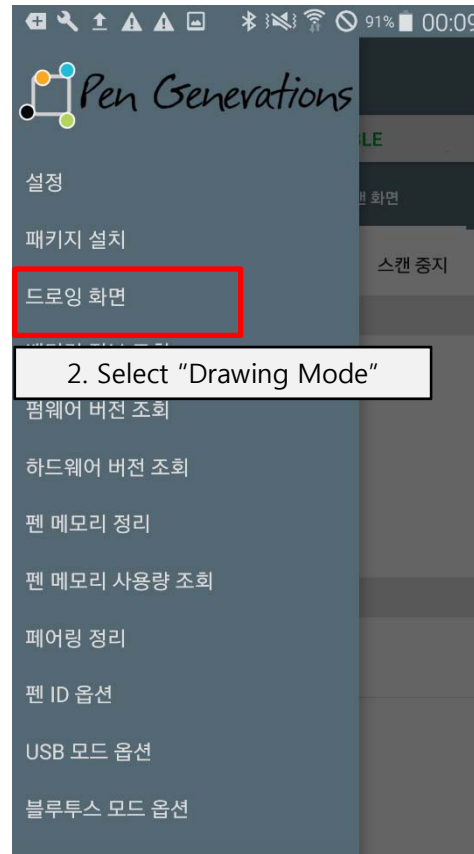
91% 00:09

Pen Generations

LE

설정

패키지 설치

드로잉 화면

2. Select "Drawing Mode"

펌웨어 버전 조회

하드웨어 버전 조회

펜 메모리 정리

펜 메모리 사용량 조회

페어링 정리

펜 ID 옵션

USB 모드 옵션

블루투스 모드 옵션

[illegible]화면

스캔 중지